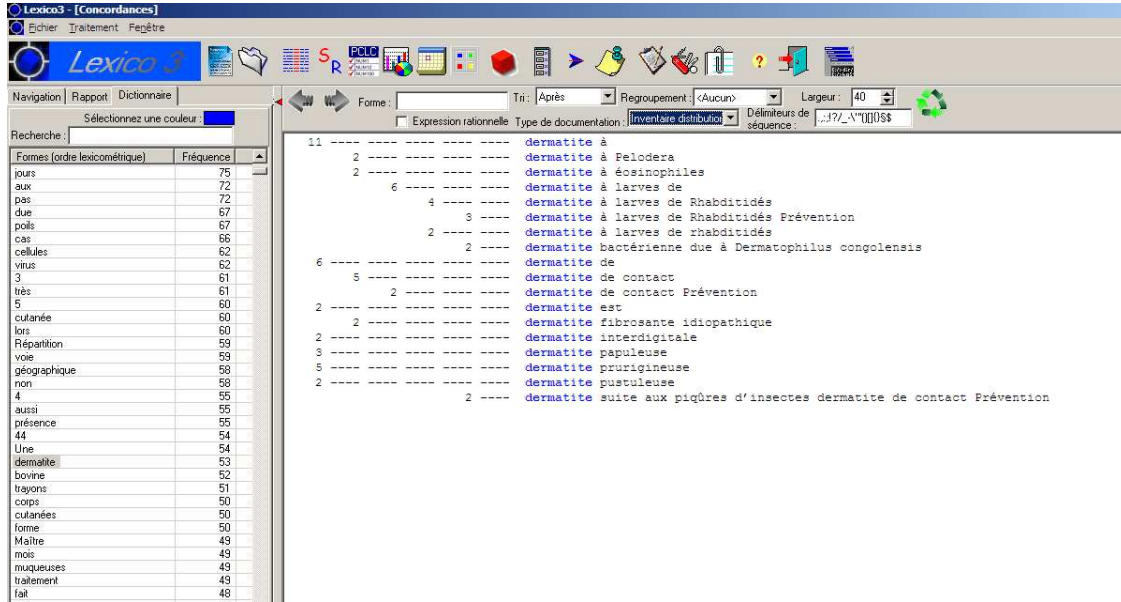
Lexico3 - [Concordances]
Fichier Traitement Fenêtre

Lexico 3

PCLC

Navigation | Rapport | Dictionnaire

Sélectionnez une couleur :

Recherche :

| Formes (ordre lexicométrique) | Fréquence |
|---|---|
| jours | 75 |
| aux | 72 |
| pas | 72 |
| due | 67 |
| poils | 67 |
| cas | 66 |
| cellules | 62 |
| virus | 62 |
| 3 | 61 |
| très | 61 |
| 5 | 60 |
| cutanée | 60 |
| lors | 60 |
| Répartition | 59 |
| voie | 59 |
| géographique | 58 |
| non | 58 |
| 4 | 55 |
| aussi | 55 |
| présence | 55 |
| 44 | 54 |
| Une | 54 |
| dermatite | 53 |
| bovine | 52 |
| trayons | 51 |
| corps | 50 |
| cutanées | 50 |
| forme | 50 |
| Maître | 49 |
| mois | 49 |
| muqueuses | 49 |
| traitement | 49 |
| fait | 48 |

Forme : Tri : Après Regroupement : <Aucun> Largeur : 40
Expression rationnelle Type de documentation : Inventaire distributio Délimiteurs de séquence : .,;!?/_-\"(){}$$

11 ---- ---- ---- ---- ---- dermatite à
2 ---- ---- ---- ---- ---- dermatite à Pelodera
2 ---- ---- ---- ---- ---- dermatite à éosinophiles
6 ---- ---- ---- ---- dermatite à larves de
4 ---- ---- dermatite à larves de Rhabditidés
3 ---- dermatite à larves de Rhabditidés Prévention
2 ---- ---- dermatite à larves de rhabditidés
2 ---- dermatite bactérienne due à Dermatophilus congolensis
6 ---- ---- ---- ---- ---- dermatite de
5 ---- ---- ---- ---- ---- dermatite de contact
2 ---- ---- ---- ---- dermatite de contact Prévention
2 ---- ---- ---- ---- ---- dermatite est
2 ---- ---- ---- ---- ---- dermatite fibrosante idiopathique
2 ---- ---- ---- ---- ---- dermatite interdigitale
3 ---- ---- ---- ---- ---- dermatite papuleuse
5 ---- ---- ---- ---- ---- dermatite prurigineuse
2 ---- ---- ---- ---- ---- dermatite pustuleuse
2 ---- dermatite suite aux piqûres d'insectes dermatite de contact Prévention